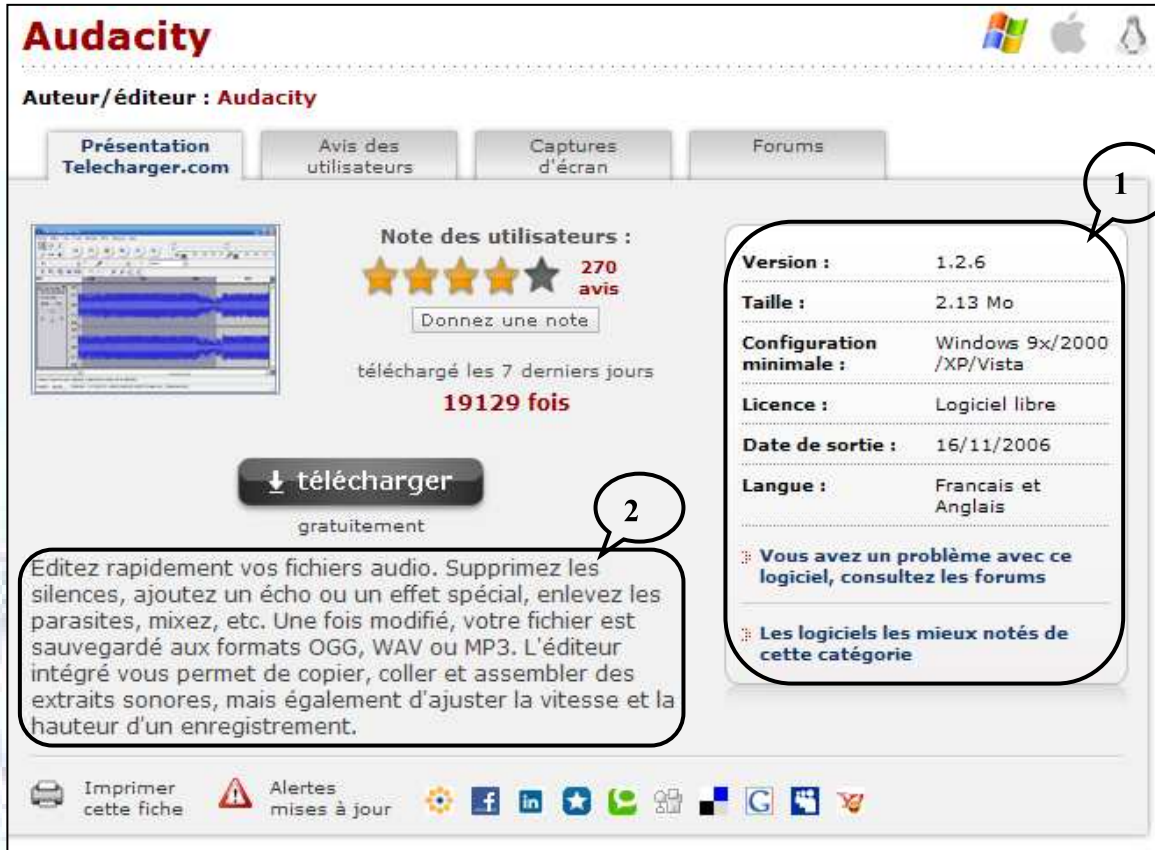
Audacity

Auteur/éditeur : Audacity

Présentation Telecharger.com | Avis des utilisateurs | Captures d'écran | Forums

1

Note des utilisateurs :

270 avis

Donnez une note

téléchargé les 7 derniers jours

19129 fois

| | |
|---|---|
| Version : | 1.2.6 |
| Taille : | 2.13 Mo |
| Configuration minimale : | Windows 9x/2000/XP/Vista |
| Licence : | Logiciel libre |
| Date de sortie : | 16/11/2006 |
| Langue : | Francais et Anglais |

Vous avez un problème avec ce logiciel, consultez les forums

Les logiciels les mieux notés de cette catégorie

télécharger

gratuitement

2

Editez rapidement vos fichiers audio. Supprimez les silences, ajoutez un écho ou un effet spécial, enlevez les parasites, mixez, etc. Une fois modifié, votre fichier est sauvegardé aux formats OGG, WAV ou MP3. L'éditeur intégré vous permet de copier, coller et assembler des extraits sonores, mais également d'ajuster la vitesse et la hauteur d'un enregistrement.

Imprimer cette fiche

Alertes mises à jour

G